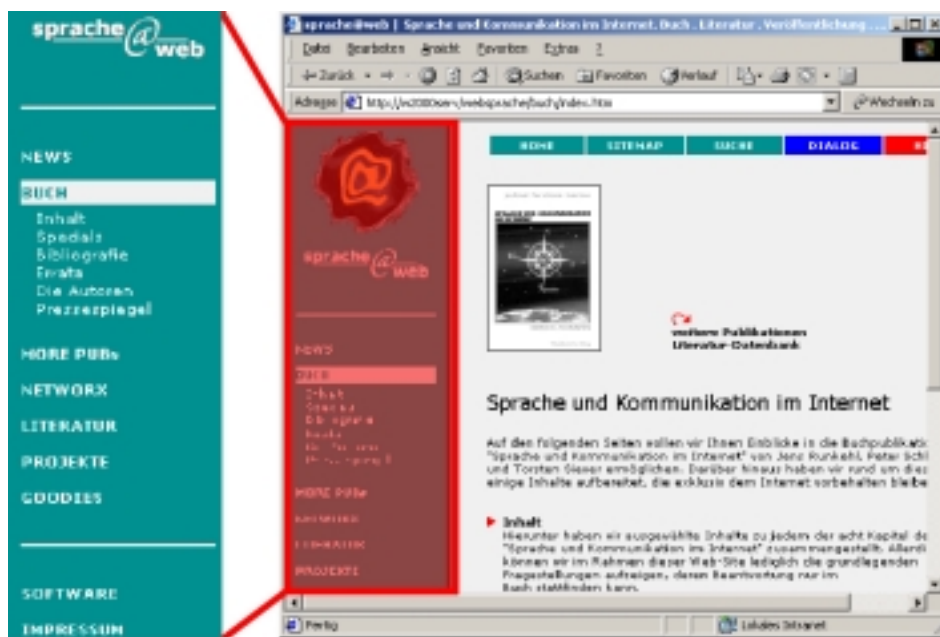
sprache@web

NEWS

BUCH

Inhalt
Spezials
Bibliografie
Errata
Die Autoren
Pressespiegel

MORE PUBs

NETWORX

LITERATUR

PROJEKTE

GOODIES

SOFTWARE

IMPRESSUM

sprache@web | Sprache und Kommunikation im Internet. Buch . Literatur . Veröffentlichung ...

Datei Bearbeiten Ansicht Favoriten Extras ?

Zurück Suchen Favoriten Verlauf

Adresse http://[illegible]/websprache/buch/index.htm Wechseln zu

HOME SITEMAP SUCHE DIALOG

sprache@web

NEWS
BUCH
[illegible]
MORE PUBs
NETWORX
LITERATUR
PROJEKTE

weitere Publikationen
Literatur-Datenbank

Sprache und Kommunikation im Internet

Auf den folgenden Seiten wollen wir Ihnen Einblicke in die Buchpublikati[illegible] "Sprache und Kommunikation im Internet" von Jens Runkehl, Peter Schl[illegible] und Torsten Siever ermöglichen. Darüber hinaus haben wir rund um dies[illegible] einige Inhalte aufbereitet, die exklusiv dem Internet vorbehalten bleibe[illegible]

Inhalt
Hierunter haben wir ausgewählte Inhalte zu jedem der acht Kapitel de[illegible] "Sprache und Kommunikation im Internet" zusammengestellt. Allerdi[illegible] können wir im Rahmen dieser Web-Site lediglich die grundlegenden Fragestellungen aufzeigen, deren Beantwortung nur im Buch stattfinden kann.

Fertig Lokales Intranet